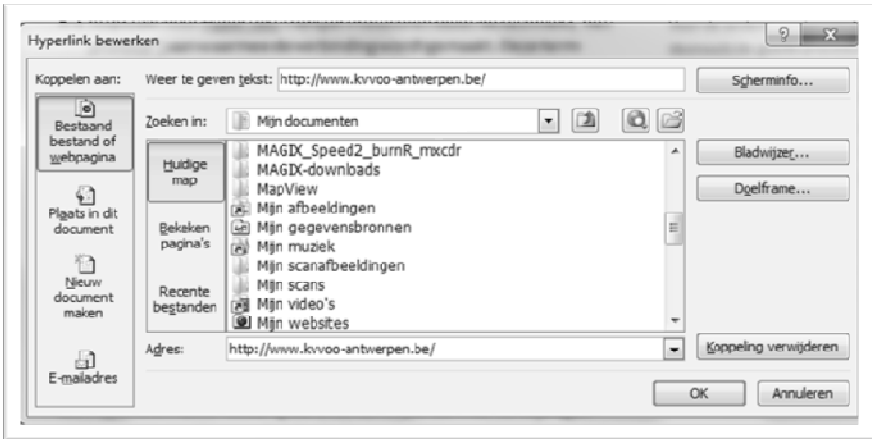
Hyperlink bewerken

Koppelen aan:

Bestaand bestand of webpagina

Plaats in dit document

Nieuw document maken

E-mailadres

Weer te geven tekst: http://www.kvvoo-antwerpen.be/

Scherminfo...

Zoeken in: Mijn documenten

Huidige map

Bekeken pagina's

Recente bestanden

MAGIX_Speed2_burnR_mxcdr
MAGIX-downloads
MapView
Mijn afbeeldingen
Mijn gegevensbronnen
Mijn muziek
Mijn scanafbeeldingen
Mijn scans
Mijn video's
Mijn websites

Bladwijzer...

Doelframe...

Adres: http://www.kvvoo-antwerpen.be/

Koppeling verwijderen

OK

Annuleren